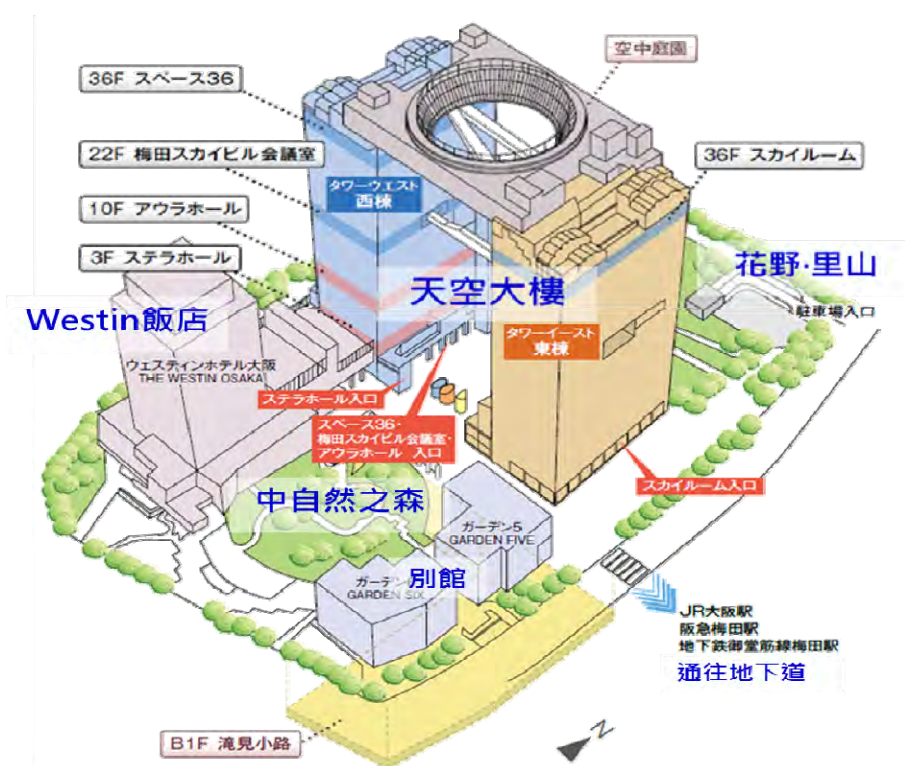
36F スペース36

22F 梅田スカイビル会議室

10F アウラホール

3F ステラホール

空中庭園

36F スカイルーム

タワーウエスト
西棟

天空大樓

花野·里山

駐車場入口

Westin飯店

ウェスティンホテル大阪
THE WESTIN OSAKA

タワーイースト
東棟

ステラホール入口

スペース36・
梅田スカイビル会議室・
アウラホール 入口

スカイルーム入口

中自然之森

ガーデン5
GARDEN FIVE

別館

ガーデン
GARDEN SIX

JR大阪駅
阪急梅田駅
地下鉄御堂筋線梅田駅

通往地下道

B1F 滝見小路

N